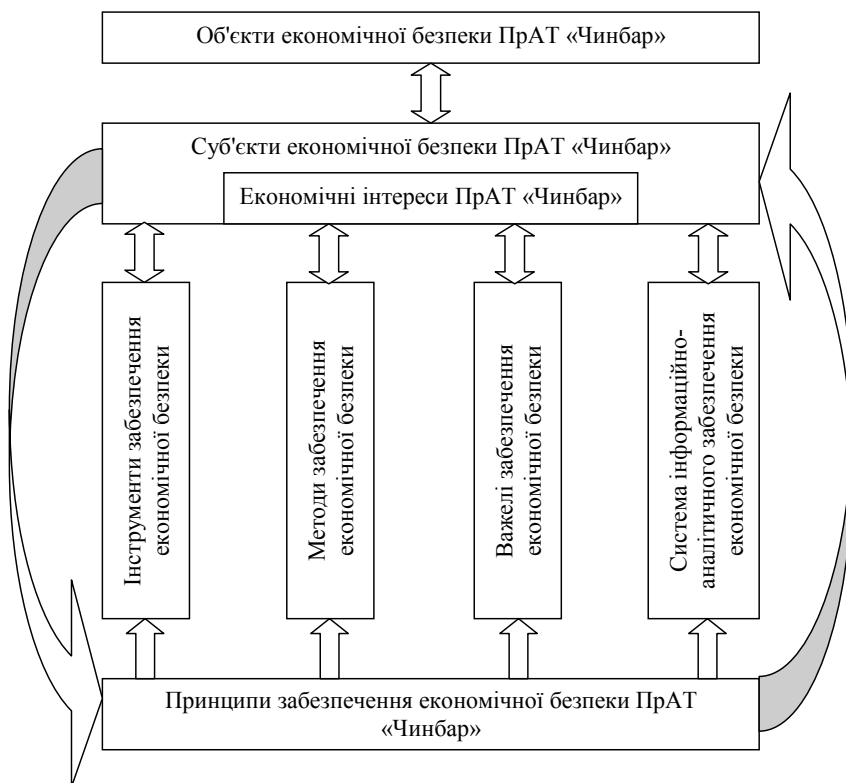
Об'єкти економічної безпеки ПрАТ «Чинбар»

Суб'єкти економічної безпеки ПрАТ «Чинбар»

Економічні інтереси ПрАТ «Чинбар»

Інструменти забезпечення економічної безпеки

Методи забезпечення економічної безпеки

Важелі забезпечення економічної безпеки

Система інформаційно-аналітичного забезпечення економічної безпеки

Принципи забезпечення економічної безпеки ПрАТ «Чинбар»